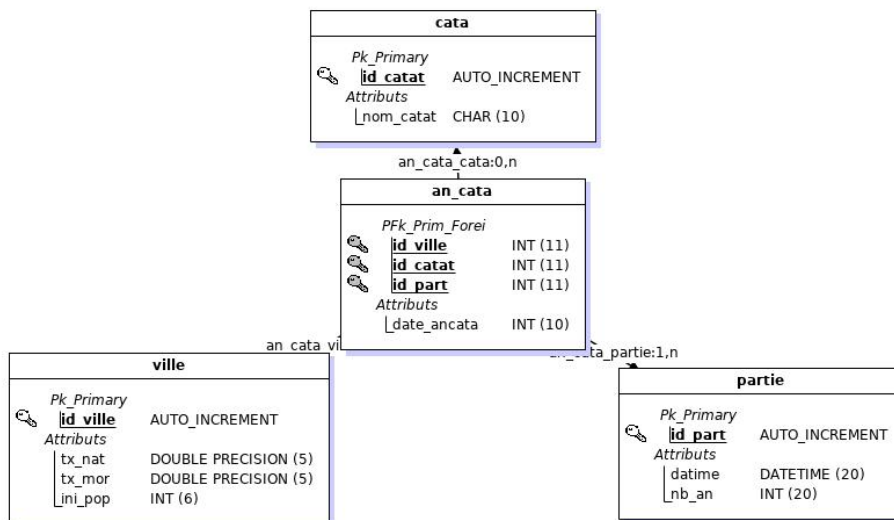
cata

Pk_Primary
id_catat AUTO_INCREMENT
Attributs
nom_catat CHAR (10)

an_cata_cata:0,n

an_cata

PFk_Prim_Forei
id_ville INT (11)
id_catat INT (11)
id_part INT (11)
Attributs
date_ancata INT (10)

an_cata_vi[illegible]

an_cata_partie:1,n

ville

Pk_Primary
id_ville AUTO_INCREMENT
Attributs
tx_nat DOUBLE PRECISION (5)
tx_mor DOUBLE PRECISION (5)
ini_pop INT (6)

partie

Pk_Primary
id_part AUTO_INCREMENT
Attributs
datime DATETIME (20)
nb_an INT (20)